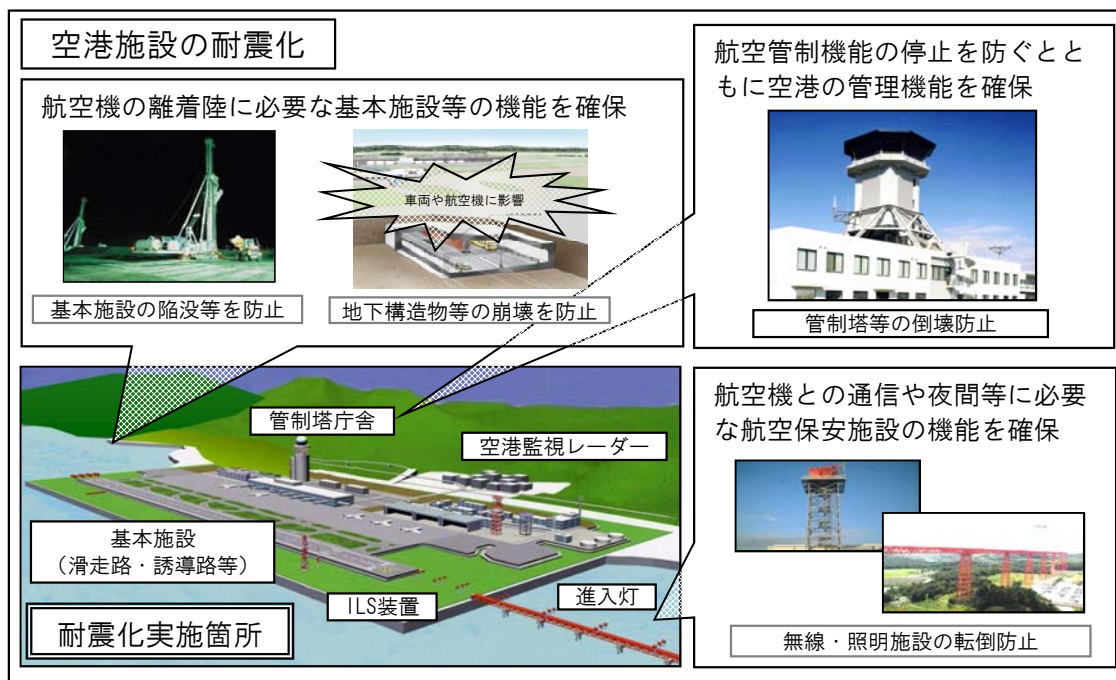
空港施設の耐震化

航空機の離着陸に必要な基本施設等の機能を確保

車両や航空機に影響

基本施設の陥没等を防止

地下構造物等の崩壊を防止

航空管制機能の停止を防ぐとともに空港の管理機能を確保

管制塔等の倒壊防止

管制塔庁舎

空港監視レーダー

基本施設
（滑走路・誘導路等）

ILS装置

進入灯

耐震化実施箇所

航空機との通信や夜間等に必要な航空保安施設の機能を確保

無線・照明施設の転倒防止